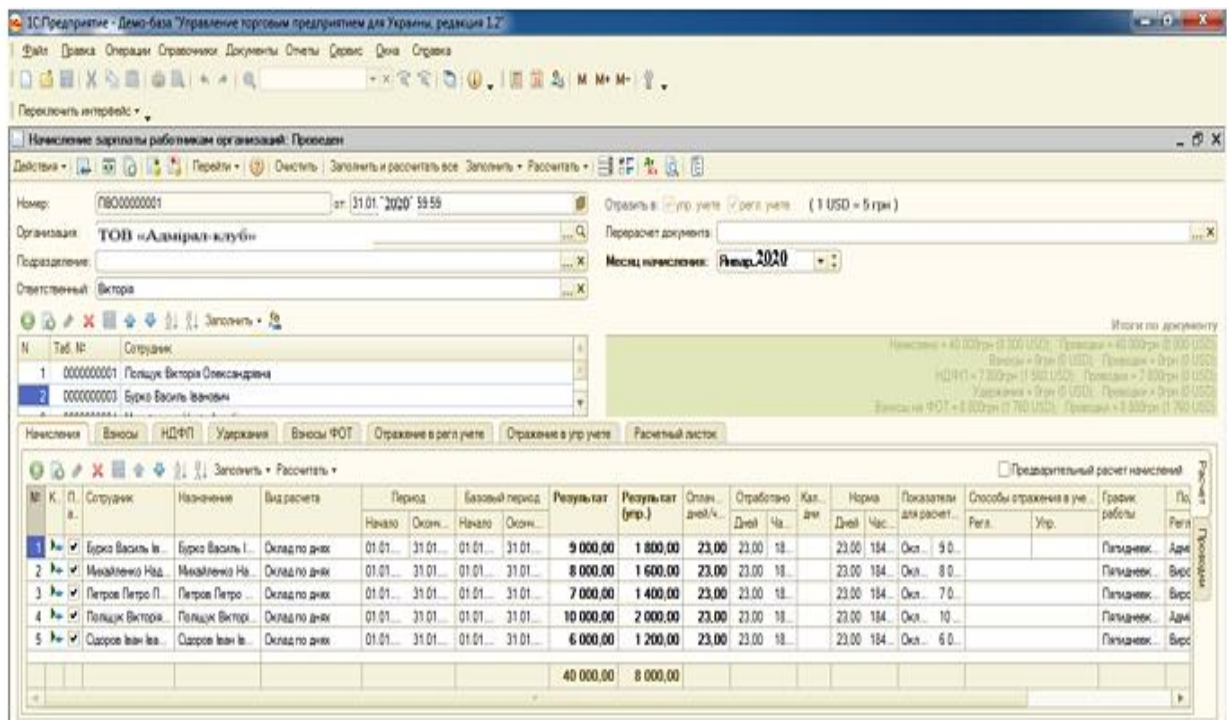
1С:Предприятие - Демо-база "Управление торговым предприятием для Украины, редакция 1.2"

Файл Правка Операции Справочники Документы Отчеты Сервис Окна Справка

M M+ M-

Переключить интерфейс

Начисление зарплаты работникам организаций: Проведен

Действия Перейти Очистить Заполнить и рассчитать все Заполнить Рассчитать

Номер: ПВО00000001 от: 31.01.2020 59:59

Отразить в: упр. учете регл. учете (1 USD = 5 грн)

Организация: ТОВ «Адмірал-клуб»

Перерасчет документа:

Подразделение:

Месяц начисления: Январь 2020

Ответственный: Вікторія

Заполнить

Итоги по документу

Начислено = 40 000грн (8 000 USD); Проведено = 40 000грн (8 000 USD)
Взносы = 0грн (0 USD); Проведено = 0грн (0 USD)
НДФЛ = 7 500грн (1 500 USD); Проведено = 7 500грн (1 500 USD)
Удержания = 0грн (0 USD); Проведено = 0грн (0 USD)
Взносы на ФОТ = 8 800грн (1 760 USD); Проведено = 8 800грн (1 760 USD)

| N | Таб. № | Сотрудник |
|---|---|---|
| 1 | 0000000001 | Полішук Вікторія Олександрівна |
| 2 | 0000000003 | Бурко Василь Іванович |

Начисления | Взносы | НДФЛ | Удержания | Взносы ФОТ | Отражение в регл учете | Отражение в упр учете | Расчетный листок

Заполнить Рассчитать

Предварительный расчет начислений

| № | К. | П. а. | Сотрудник | Назначение | Вид расчета | Период Начало | Период Оконч... | Базовый период Начало | Базовый период Оконч... | Результат | Результат (упр.) | Оплач. дней/ч... | Отработано Дней | Отработано Ча... | Кал. дни | Норма Дней | Норма Час... | Показатели для расчет... | Способы отражения в уче... Регл. | Упр. | График работы | По... Регл |
|---|---|---|---|---|---|---|---|---|---|---|---|---|---|---|---|---|---|---|---|---|---|---|
| 1 | | ✔ | Бурко Василь І... | Бурко Василь І... | Оклад по днях | 01.01... | 31.01... | 01.01... | 31.01... | 9 000,00 | 1 800,00 | 23,00 | 23,00 | 18... | | 23,00 | 184... | Окл... 9 0... | | | Пятиднев... | Адм |
| 2 | | ✔ | Михайленко Над... | Михайленко На... | Оклад по днях | 01.01... | 31.01... | 01.01... | 31.01... | 8 000,00 | 1 600,00 | 23,00 | 23,00 | 18... | | 23,00 | 184... | Окл... 8 0... | | | Пятиднев... | Вирс |
| 3 | | ✔ | Петров Петро П... | Петров Петро ... | Оклад по днях | 01.01... | 31.01... | 01.01... | 31.01... | 7 000,00 | 1 400,00 | 23,00 | 23,00 | 18... | | 23,00 | 184... | Окл... 7 0... | | | Пятиднев... | Вирс |
| 4 | | ✔ | Поліщук Вікторія... | Поліщук Вікторі... | Оклад по днях | 01.01... | 31.01... | 01.01... | 31.01... | 10 000,00 | 2 000,00 | 23,00 | 23,00 | 18... | | 23,00 | 184... | Окл... 10... | | | Пятиднев... | Адм |
| 5 | | ✔ | Сідоров Іван Іва... | Сідоров Іван Ів... | Оклад по днях | 01.01... | 31.01... | 01.01... | 31.01... | 6 000,00 | 1 200,00 | 23,00 | 23,00 | 18... | | 23,00 | 184... | Окл... 6 0... | | | Пятиднев... | Вирс |
| | | | | | | | | | | 40 000,00 | 8 000,00 | | | | | | | | | | | |

Расчет Проводки